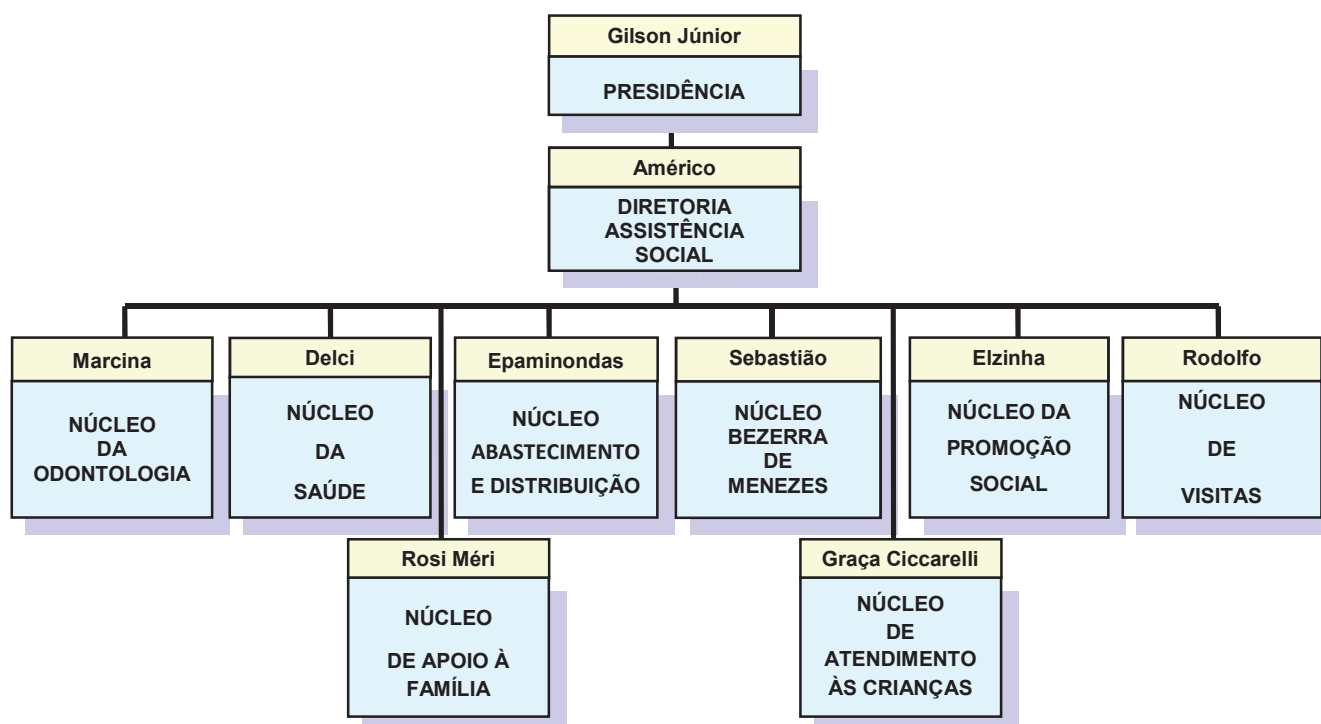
Gilson Júnior

PRESIDÊNCIA

Américo

DIRETORIA ASSISTÊNCIA SOCIAL

Marcina

NÚCLEO DA ODONTOLOGIA

Delci

NÚCLEO DA SAÚDE

Epaminondas

NÚCLEO ABASTECIMENTO E DISTRIBUIÇÃO

Sebastião

NÚCLEO BEZERRA DE MENEZES

Elzinha

NÚCLEO DA PROMOÇÃO SOCIAL

Rodolfo

NÚCLEO DE VISITAS

Rosi Méri

NÚCLEO DE APOIO À FAMÍLIA

Graça Ciccarelli

NÚCLEO DE ATENDIMENTO ÀS CRIANÇAS